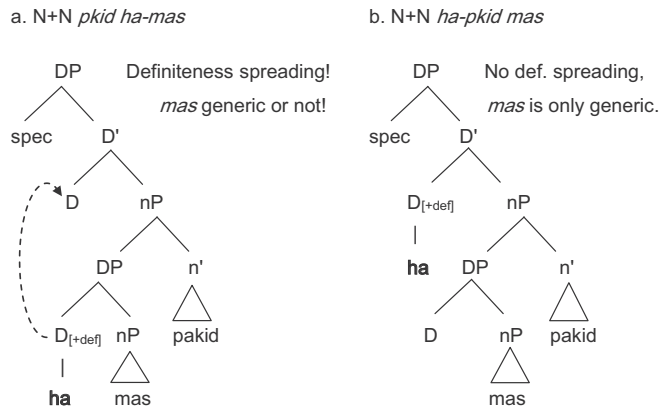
a. N+N *pkid ha-mas*

DP

Definiteness spreading!

*mas* generic or not!

spec

D'

D

nP

DP

n'

$D_{[+def]}$

nP

pakid

|

ha

mas

b. N+N *ha-pkid mas*

DP

No def. spreading,

*mas* is only generic.

spec

D'

$D_{[+def]}$

nP

|

ha

DP

n'

D

nP

pakid

mas